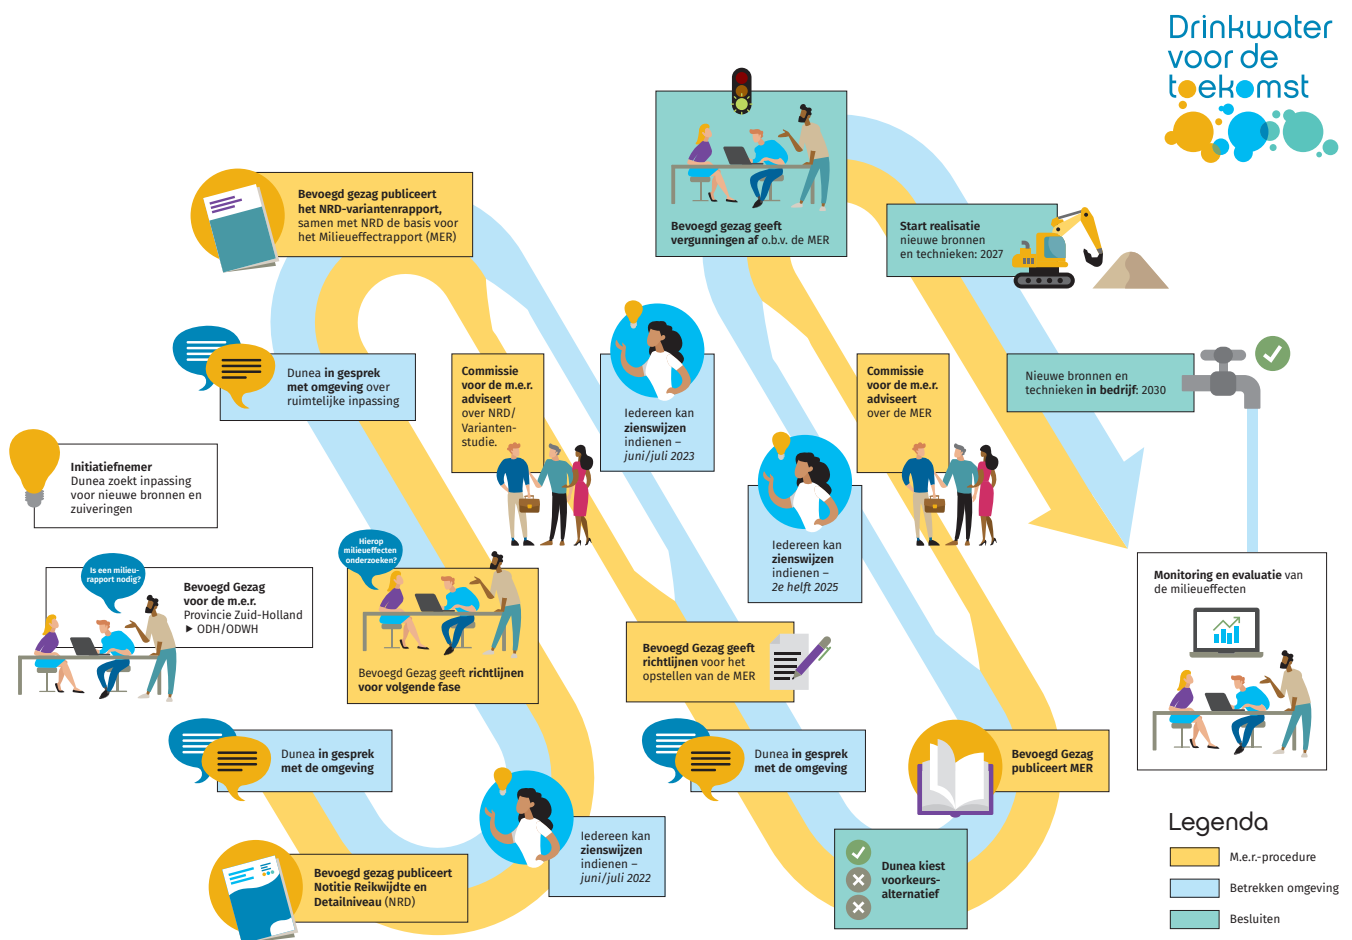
Drinkwater voor de toekomst

Initiatiefnemer
Dunea zoekt inpassing voor nieuwe bronnen en zuiveringen

Is een milieurapport nodig?

Bevoegd Gezag voor de m.e.r.
Provincie Zuid-Holland
► ODH/ODWH

Dunea in gesprek met omgeving over ruimtelijke inpassing

Bevoegd gezag publiceert het NRD-variantenrapport, samen met NRD de basis voor het Milieueffectrapport (MER)

Dunea in gesprek met de omgeving

Bevoegd gezag publiceert Notitie Reikwijdte en Detailniveau (NRD)

Iedereen kan zienswijzen indienen – juni/juli 2022

Hierop milieueffecten onderzoeken?

Bevoegd Gezag geeft richtlijnen voor volgende fase

Commissie voor de m.e.r. adviseert over NRD/ Varianten-studie.

Iedereen kan zienswijzen indienen – juni/juli 2023

Bevoegd gezag geeft vergunningen af o.b.v. den MER

Bevoegd Gezag geeft richtlijnen voor het opstellen van de MER

Dunea in gesprek met de omgeving

Dunea kiest voorkeurs-alternatief

Iedereen kan zienswijzen indienen – 2e helft 2025

Commissie voor de m.e.r. adviseert over de MER

Bevoegd Gezag publiceert MER

Start realisatie nieuwe bronnen en technieken: 2027

Nieuwe bronnen en technieken in bedrijf: 2030

Monitoring en evaluatie van de milieueffecten

Legenda
M.e.r.-procedure
Betrekken omgeving
Besluiten